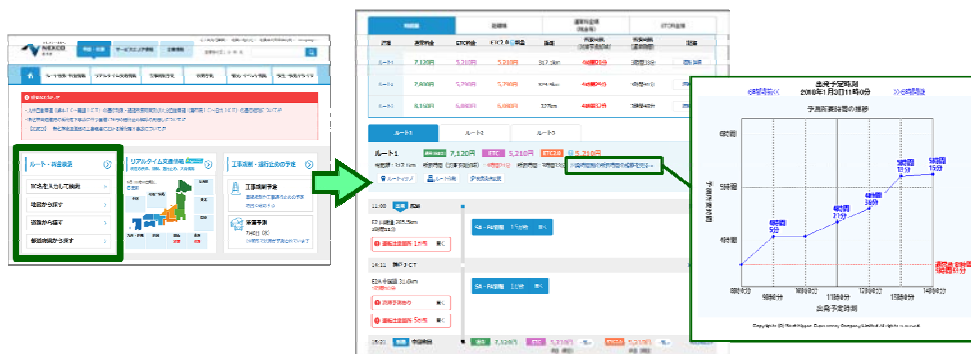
NEXCO

ルート・料金検索

リアルタイム交通情報

工事規制・通行止めの予定

ルート1

ルート2

ルート3

7,820円

5,210円

5,210円

ルート1

7,820円

ETC

5,210円

ETC2.0

5,210円

出発予定時刻

2018年1月3日11時0分

予測所要時間の推移

5時間

4時間

3時間

出発予定時刻

Copyright (c) East Nippon Expressway Company Limited All rights reserved.